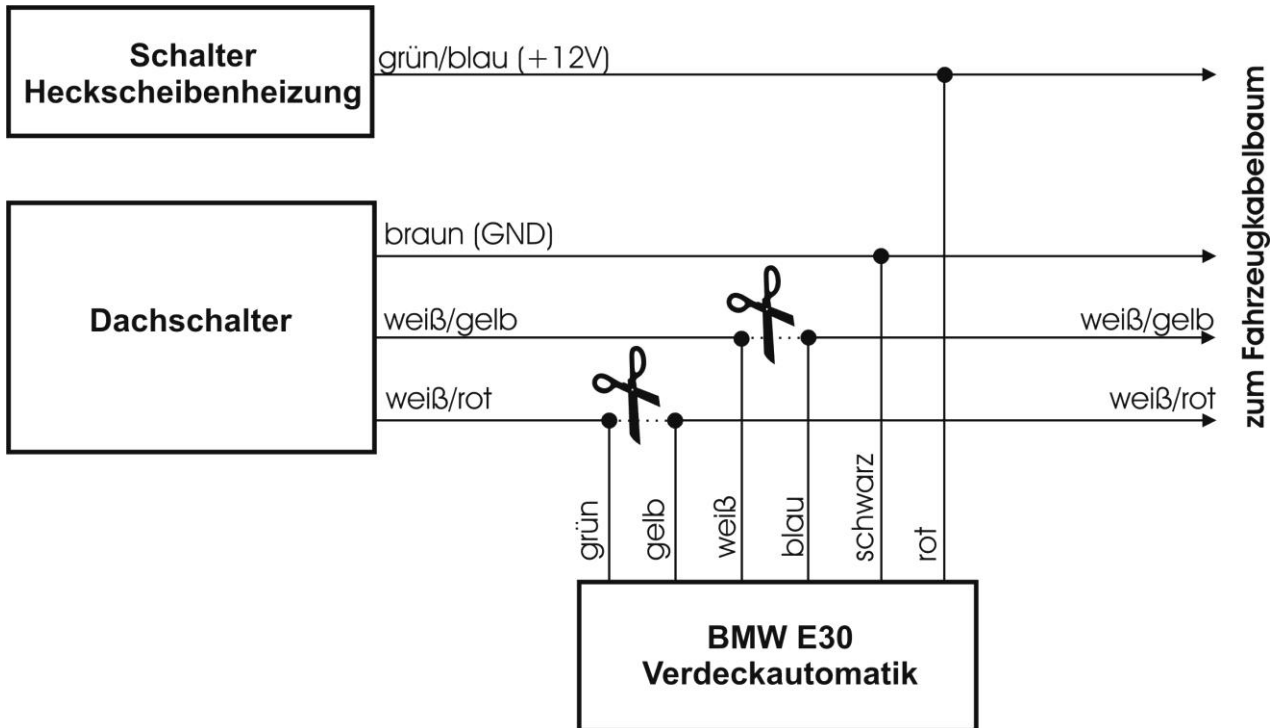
Schalter Heckscheibenheizung

grün/blau (+12V)

Dachschalter

braun (GND)

weiß/gelb

weiß/rot

weiß/gelb

weiß/rot

zum Fahrzeugkabelbaum

grün

gelb

weiß

blau

schwarz

rot

BMW E30
Verdeckautomatik